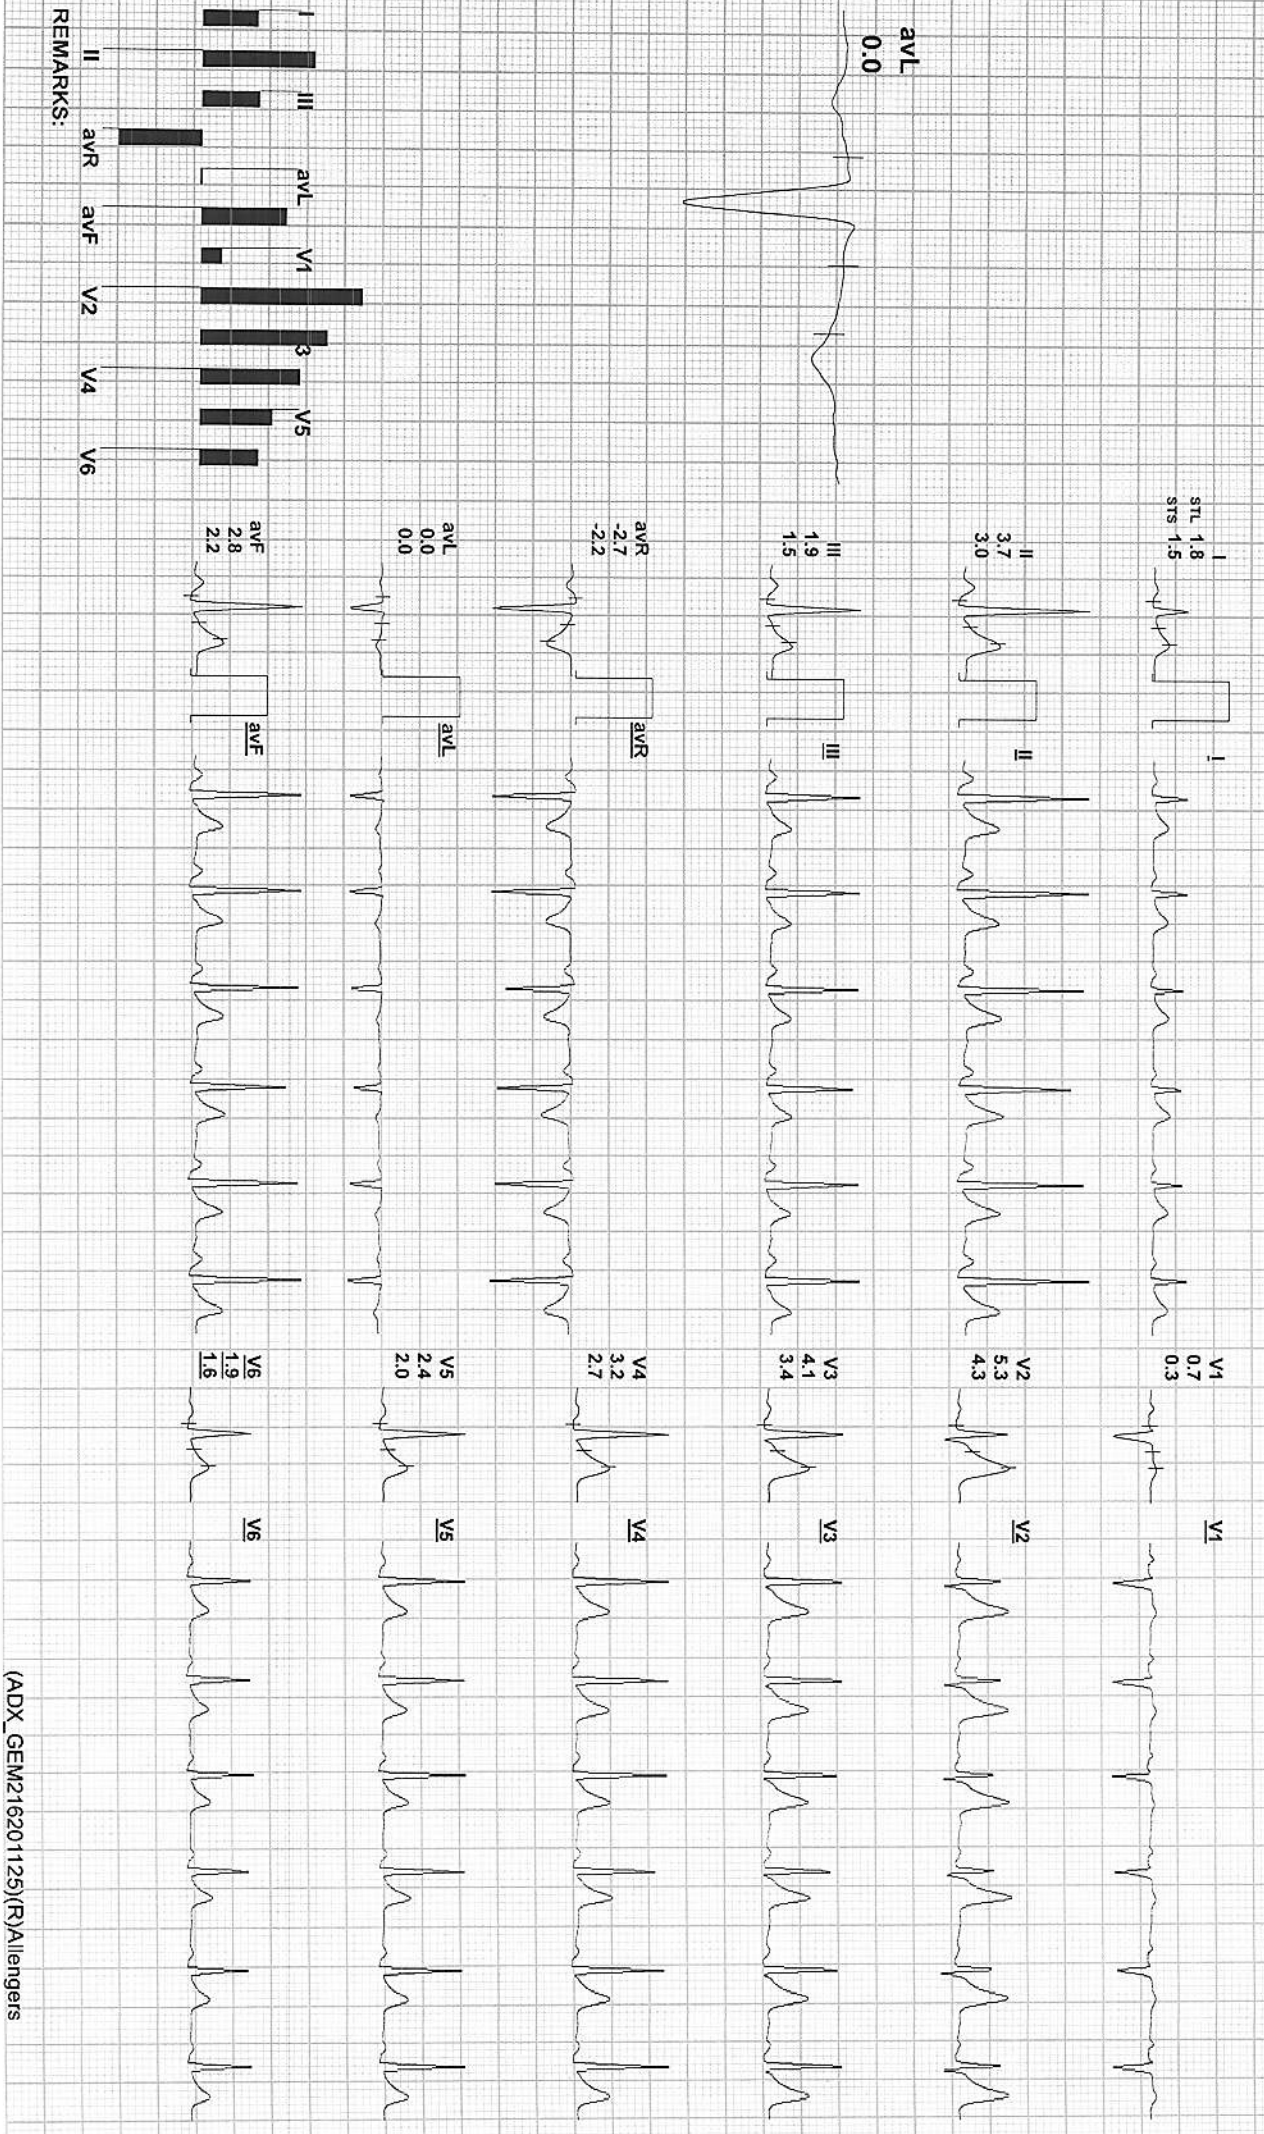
avL
0.0

I
II
III
avR
avL
avF
V1
V2
3
V4
V5
V6

REMARKS:

I
STL 1.8
STS 1.5

II
3.7
3.0

III
1.9
1.5

avR
-2.7
-2.2

avL
0.0
0.0

avF
2.8
2.2

I
II
III
avR
avL
avF

V1
0.7
0.3

V2
5.3
4.3

V3
4.1
3.4

V4
3.2
2.7

V5
2.4
2.0

V6
1.9
1.6

V1
V2
V3
V4
V5
V6

(ADX_GEM21620112S)(R)Allengers